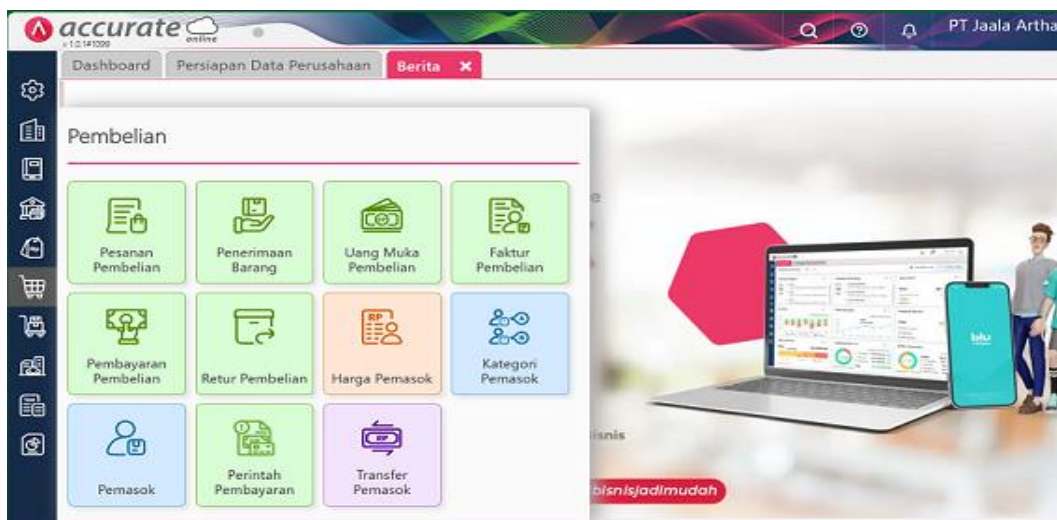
accurate online
v 1.0.141099

PT Jaala Artha

Dashboard | Persiapan Data Perusahaan | Berita ×

Pembelian

Pesanan Pembelian
Penerimaan Barang
Uang Muka Pembelian
Faktur Pembelian
Pembayaran Pembelian
Retur Pembelian
Harga Pemasok
Kategori Pemasok
Pemasok
Perintah Pembayaran
Transfer Pemasok

bisnis

bisnisjadimudah

blu